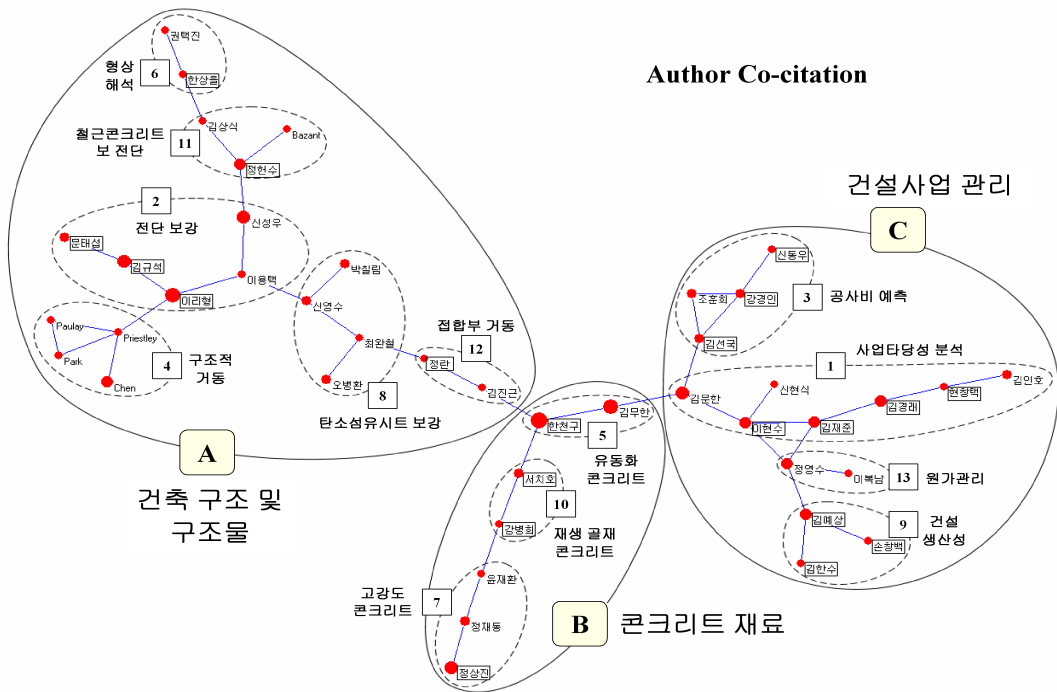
Author Co-citation

권택진
형상 해석
6
한상률
김상식
Bazant
철근콘크리트 보 전단
11
정헌수
2
전단 보강
신성우
문태섭
김규석
이용택
이리형
박칠림
신영수
Paulay
Priestley
Park
Chen
4
구조적 거동
최완철
접합부 거동
12
정란
오병환
8
탄소섬유시트 보강
김진근
A
건축 구조 및 구조물
한천구
김무한
5
유동화 콘크리트
서치호
10
강병희
재생 골재 콘크리트
윤재환
고강도 콘크리트
7
정재동
정상진
B
콘크리트 재료

건설사업 관리
C
신동우
조훈희
강경인
3
공사비 예측
김선국
1
사업타당성 분석
김문한
신현식
김인호
현창택
김경래
이현수
김재준
정영수
이복남
13
원가관리
김예상
9
건설 생산성
손창백
김한수